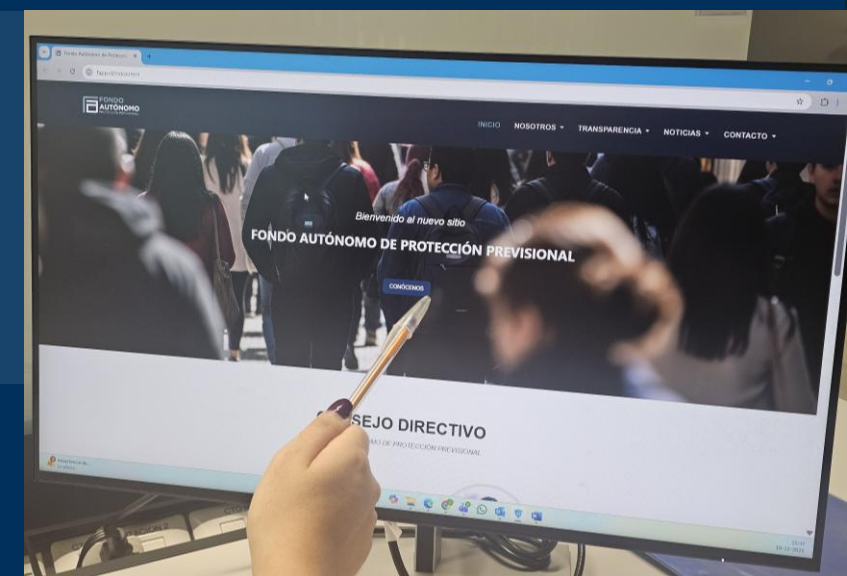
Fondo Autónomo de Protección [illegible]

fapp.cl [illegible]

FONDO AUTÓNOMO

INICIO NOSOTROS TRANSPARENCIA NOTICIAS CONTACTO

Bienvenido al nuevo sitio

FONDO AUTÓNOMO DE PROTECCIÓN PREVISIONAL

CONÓCENOS

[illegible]SEJO DIRECTIVO

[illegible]MO DE PROTECCIÓN PREVISIONAL